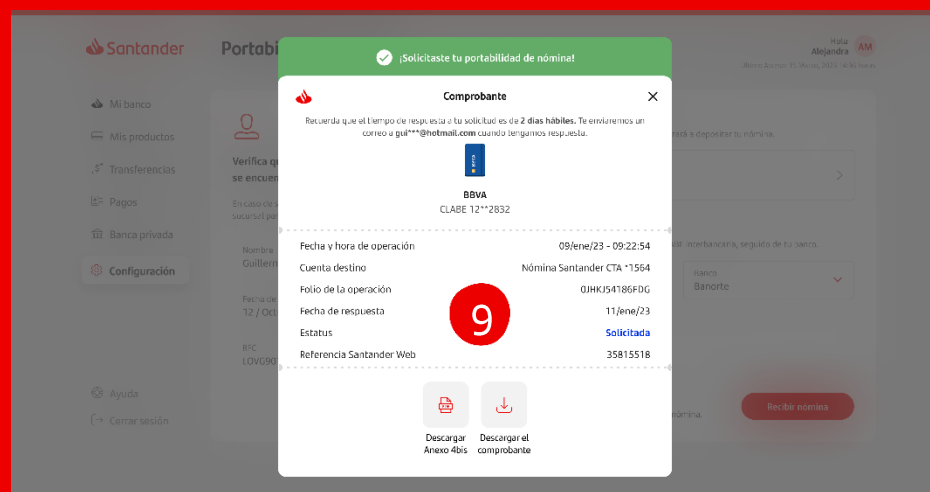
Santander Portabi

Hola Alejandra AM

Mi banco
Mis productos
Transferencias
Pagos
Banca privada
Configuración

Verifica qu se encuen

Nombre
Guillerm

Fecha de
12 / Oct

RFC
LOVG90

Ayuda
Cerrar sesión

Banco
Banorte

Recibir nómina

¡Solicitaste tu portabilidad de nómina!

Comprobante

Recuerda que el tiempo de respuesta a tu solicitud es de 2 días hábiles. Te enviaremos un correo a gui***@hotmail.com cuando tengamos respuesta.

BBVA
CLABE 12**2832

| | |
|---|---|
| Fecha y hora de operación | 09/ene/23 - 09:22:54 |
| Cuenta destino | Nómina Santander CTA *1564 |
| Folio de la operación | 0JHKJ54186FDG |
| Fecha de respuesta | 11/ene/23 |
| Estatus | Solicitada |
| Referencia Santander Web | 35815518 |

9

Descargar Anexo 4bis

Descargar el comprobante